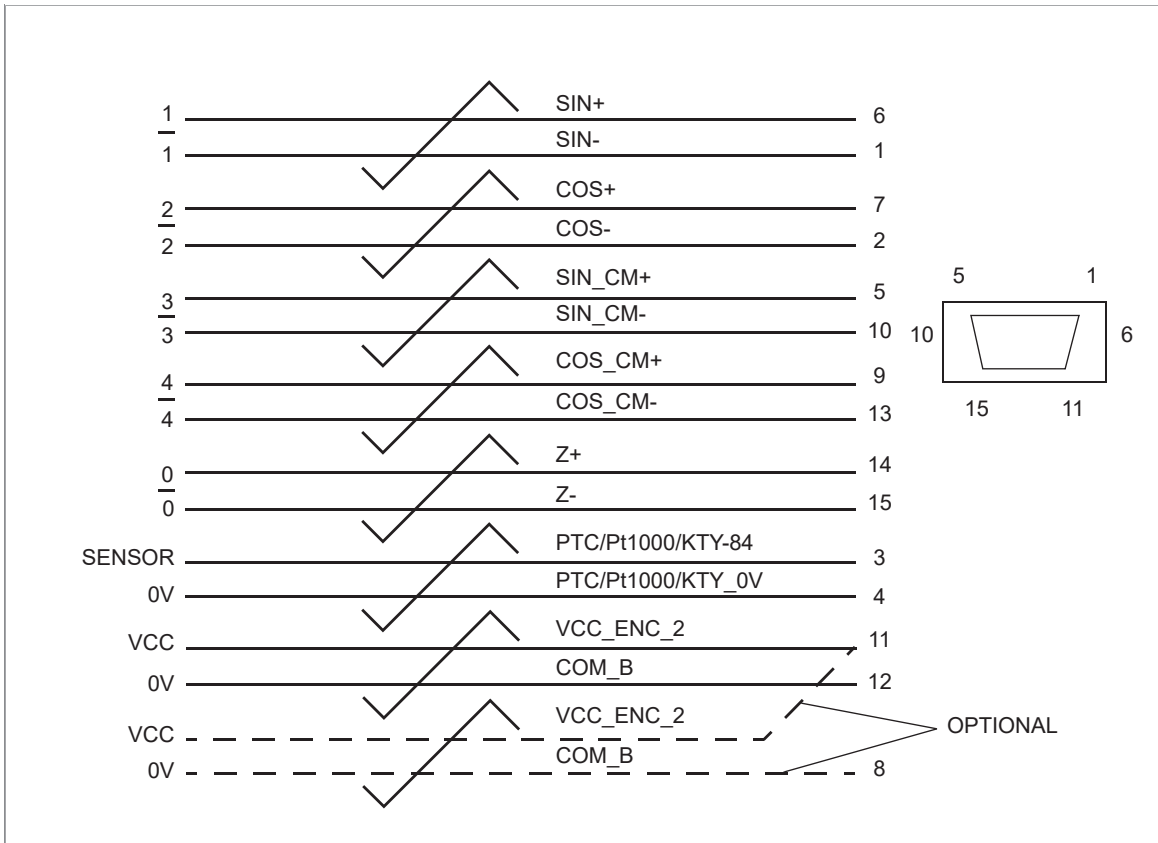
$\overline{1}$ SIN+ 6
1 SIN- 1
$\overline{2}$ COS+ 7
2 COS- 2
$\overline{3}$ SIN_CM+ 5
3 SIN_CM- 10
$\overline{4}$ COS_CM+ 9
4 COS_CM- 13
$\overline{0}$ Z+ 14
0 Z- 15
SENSOR PTC/Pt1000/KTY-84 3
0V PTC/Pt1000/KTY_0V 4
VCC VCC_ENC_2 11
0V COM_B 12
VCC VCC_ENC_2
0V COM_B 8
OPTIONAL

5 1
10 6
15 11